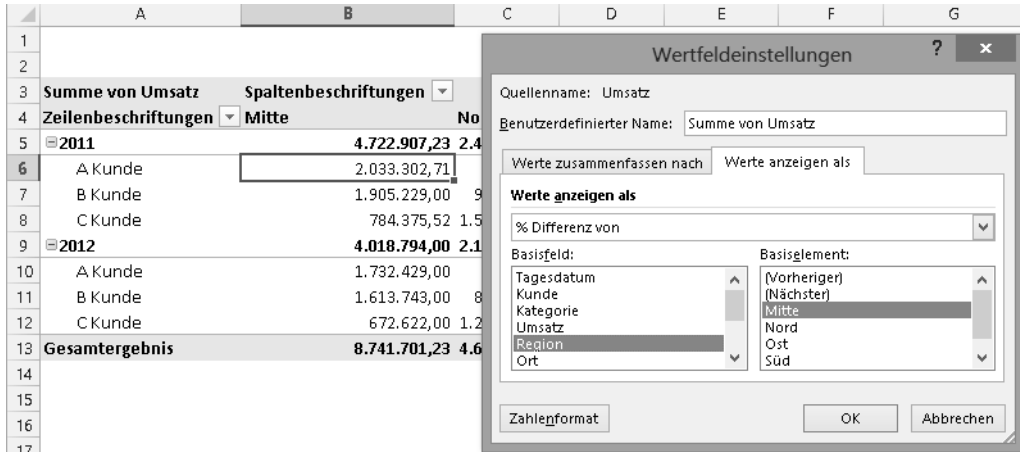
|  | A | B | C | D | E | F | G |
|---|---|---|---|---|---|---|---|
| 1 |  |  |  |  |  |  |  |
| 2 |  |  |  |  |  |  |  |
| 3 | Summe von Umsatz | Spaltenbeschriftungen |  |  |  |  |  |
| 4 | Zeilenbeschriftungen | Mitte | No |  |  |  |  |
| 5 | ⊟2011 | 4.722.907,23 | 2.4 |  |  |  |  |
| 6 | A Kunde | 2.033.302,71 |  |  |  |  |  |
| 7 | B Kunde | 1.905.229,00 | 9 |  |  |  |  |
| 8 | C Kunde | 784.375,52 | 1.5 |  |  |  |  |
| 9 | ⊟2012 | 4.018.794,00 | 2.1 |  |  |  |  |
| 10 | A Kunde | 1.732.429,00 |  |  |  |  |  |
| 11 | B Kunde | 1.613.743,00 | 8 |  |  |  |  |
| 12 | C Kunde | 672.622,00 | 1.2 |  |  |  |  |
| 13 | Gesamtergebnis | 8.741.701,23 | 4.6 |  |  |  |  |
| 14 |  |  |  |  |  |  |  |
| 15 |  |  |  |  |  |  |  |
| 16 |  |  |  |  |  |  |  |
| 17 |  |  |  |  |  |  |  |

Wertfeldeinstellungen ? ×

Quellenname: Umsatz

Benutzerdefinierter Name: Summe von Umsatz

Werte zusammenfassen nach | Werte anzeigen als

Werte anzeigen als

% Differenz von

Basisfeld:
Tagesdatum
Kunde
Kategorie
Umsatz
Region
Ort

Basiselement:
(Vorheriger)
(Nächster)
Mitte
Nord
Ost
Süd

Zahlenformat

OK

Abbrechen